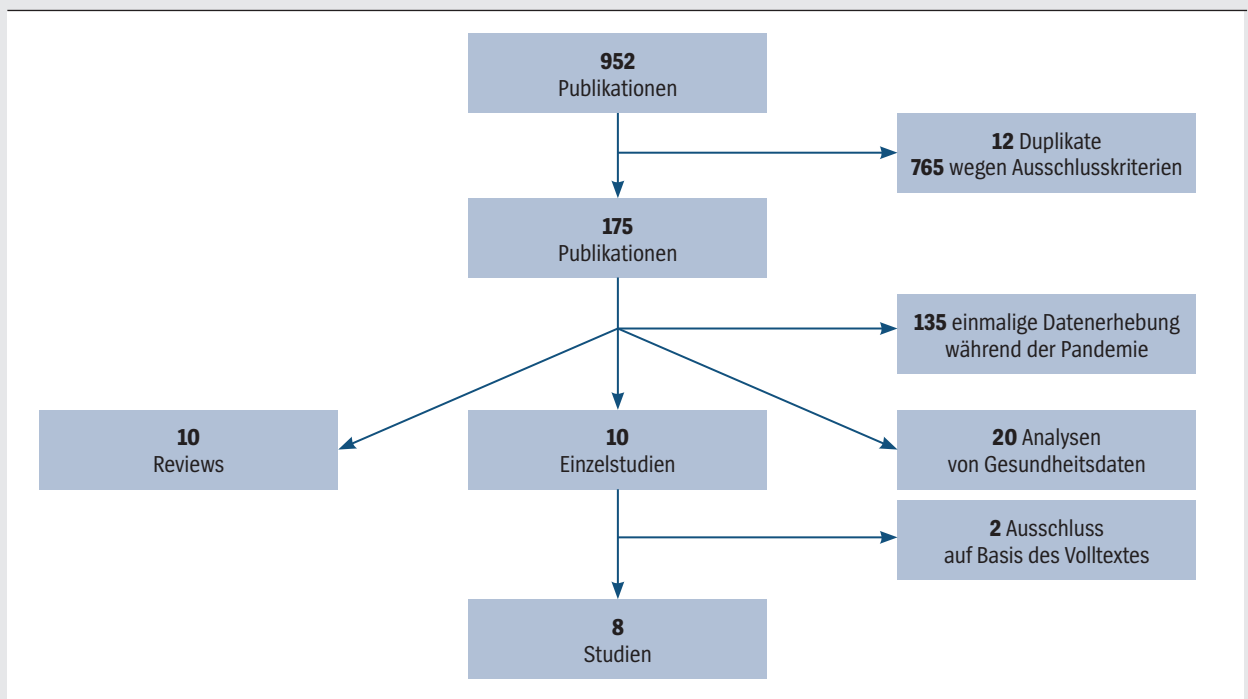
952
Publikationen

12 Duplikate
765 wegen Ausschlusskriterien

175
Publikationen

135 einmalige Datenerhebung während der Pandemie

10
Reviews

10
Einzelstudien

20 Analysen von Gesundheitsdaten

2 Ausschluss auf Basis des Volltextes

8
Studien